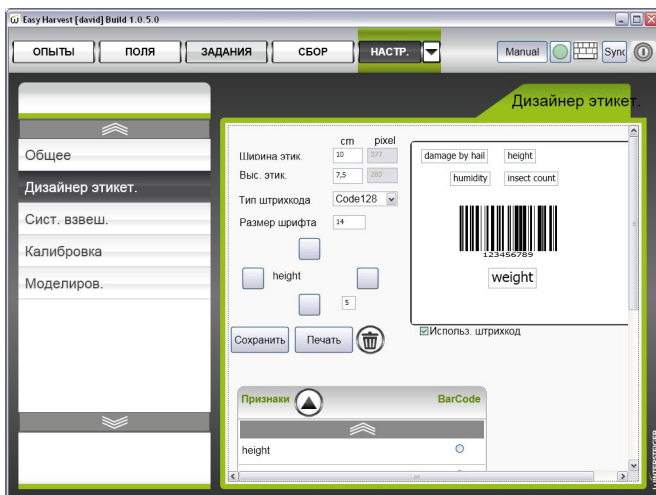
Easy Harvest [david] Build 1.0.5.0

ОПЫТЫ
ПОЛЯ
ЗАДАНИЯ
СБОР
НАСТР.
Manual
Sync

Дизайнер этикет.

Общее
Дизайнер этикет.
Сист. взвеш.
Калибровка
Моделиров.

cm
pixel
Ширина этик.
10
377
Выс. этик.
7,5
283
Тип штрихкода
Code128
Размер шрифта
14
height
5
Сохранить
Печать

damage by hail
height
humidity
insect count
123456789
weight
Использ. штрихкод

Признаки
BarCode
height

WINTERSTEIGER